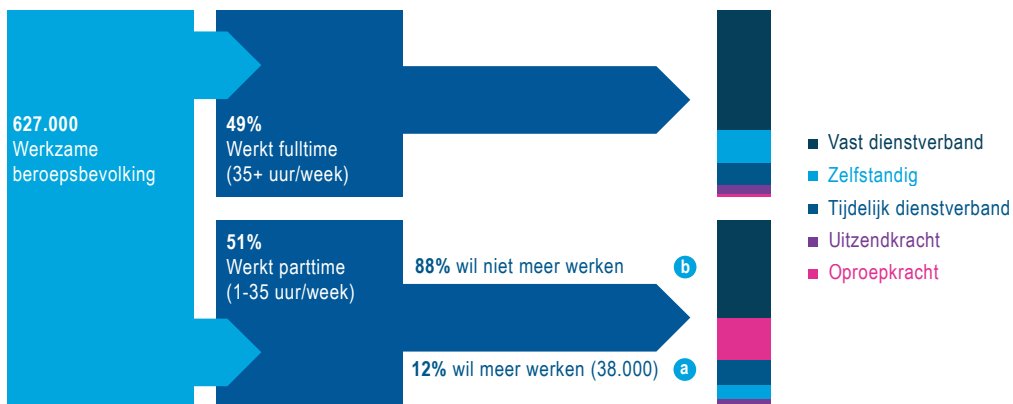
627.000
Werkzame beroepsbevolking

49%
Werkt fulltime
(35+ uur/week)

51%
Werkt parttime
(1-35 uur/week)

88% wil niet meer werken b

12% wil meer werken (38.000) a

Vast dienstverband
Zelfstandig
Tijdelijk dienstverband
Uitzendkracht
Oproepkracht